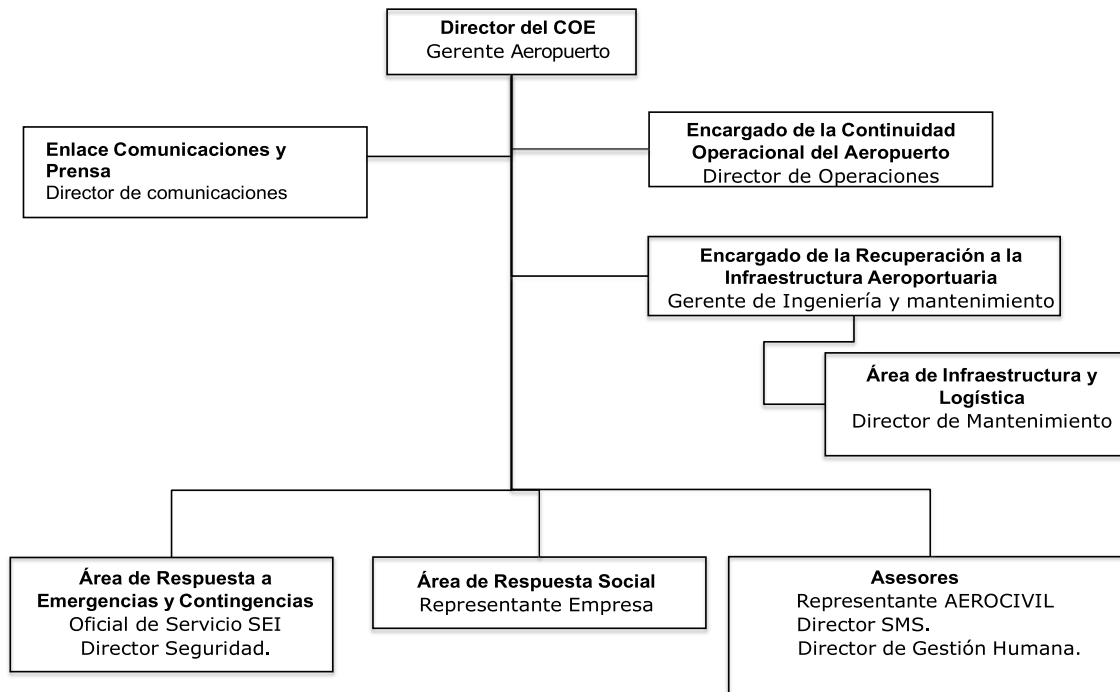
**Director del COE**
Gerente Aeropuerto

**Enlace Comunicaciones y Prensa**
Director de comunicaciones

**Encargado de la Continuidad Operacional del Aeropuerto**
Director de Operaciones

**Encargado de la Recuperación a la Infraestructura Aeroportuaria**
Gerente de Ingeniería y mantenimiento

**Área de Infraestructura y Logística**
Director de Mantenimiento

**Área de Respuesta a Emergencias y Contingencias**
Oficial de Servicio SEI
Director Seguridad.

**Área de Respuesta Social**
Representante Empresa

**Asesores**
Representante AEROCIVIL
Director SMS.
Director de Gestión Humana.